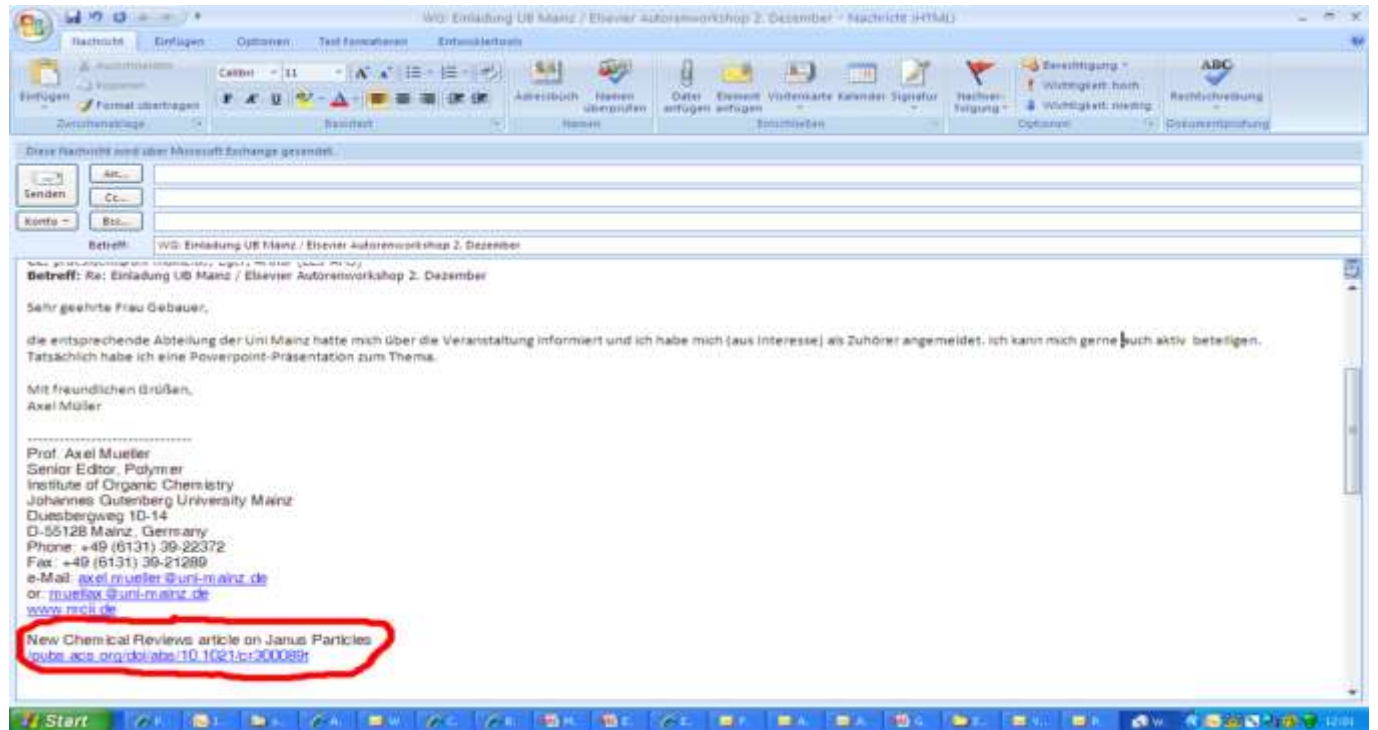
WG: Einladung UB Mainz / Elsevier Autorenworkshop 2. Dezember - Nachricht (HTML)

Nachricht Einfügen Optionen Text formatieren Entwicklertools

Einfügen Ausschneiden Kopieren Format übertragen Zwischenablage
Calibri 11 Basistext
Adressbuch Namen überprüfen Namen
Datei anfügen Element anfügen Visitenkarte Kalender Signatur Einschließen
Nachverfolgung Berechtigung Wichtigkeit: hoch Wichtigkeit: niedrig Optionen
Rechtschreibung Dokumentprüfung

Diese Nachricht wird über Microsoft Exchange gesendet.

Senden An... Cc... Konto Bcc...
Betreff: WG: Einladung UB Mainz / Elsevier Autorenworkshop 2. Dezember

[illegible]
Betreff: Re: Einladung UB Mainz / Elsevier Autorenworkshop 2. Dezember

Sehr geehrte Frau Gebauer,

die entsprechende Abteilung der Uni Mainz hatte mich über die Veranstaltung informiert und ich habe mich (aus Interesse) als Zuhörer angemeldet. Ich kann mich gerne auch aktiv beteiligen. Tatsächlich habe ich eine Powerpoint-Präsentation zum Thema.

Mit freundlichen Grüßen,
Axel Müller

-------------------------------
Prof. Axel Mueller
Senior Editor, Polymer
Institute of Organic Chemistry
Johannes Gutenberg University Mainz
Duesbergweg 10-14
D-55128 Mainz, Germany
Phone: +49 (6131) 39-22372
Fax: +49 (6131) 39-21289
e-Mail: axel.mueller@uni-mainz.de
or: muellax@uni-mainz.de
www.mcii.de

New Chemical Reviews article on Janus Particles
/pubs.acs.org/doi/abs/10.1021/cr300089t

Start 12:01